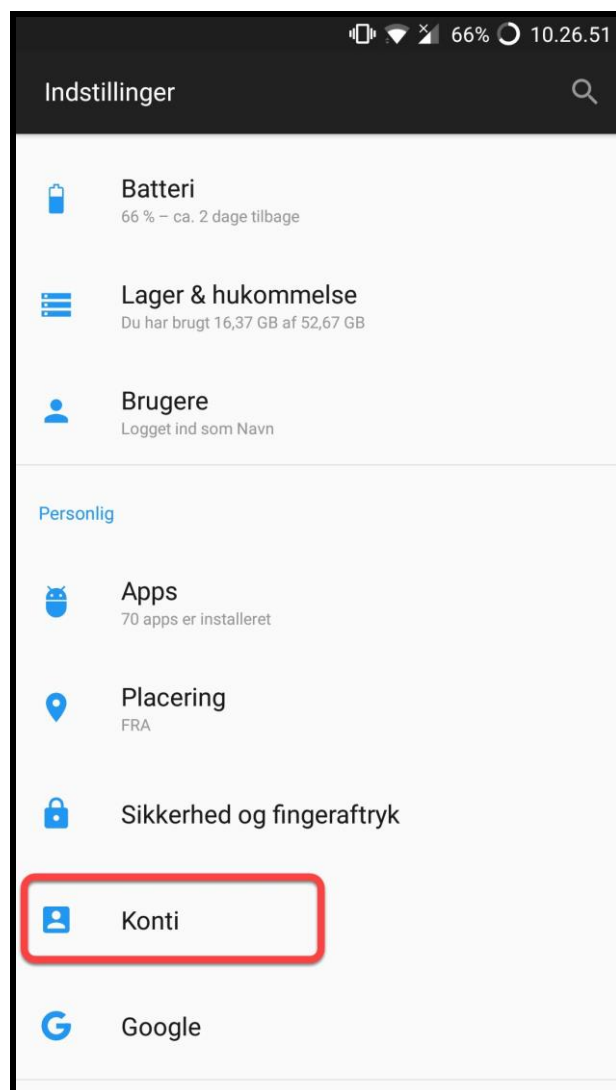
66% 10.26.51

Indstillinger

Batteri
66 % – ca. 2 dage tilbage

Lager & hukommelse
Du har brugt 16,37 GB af 52,67 GB

Brugere
Logget ind som Navn

Personlig

Apps
70 apps er installeret

Placering
FRA

Sikkerhed og fingeraftryk

Konti

Google